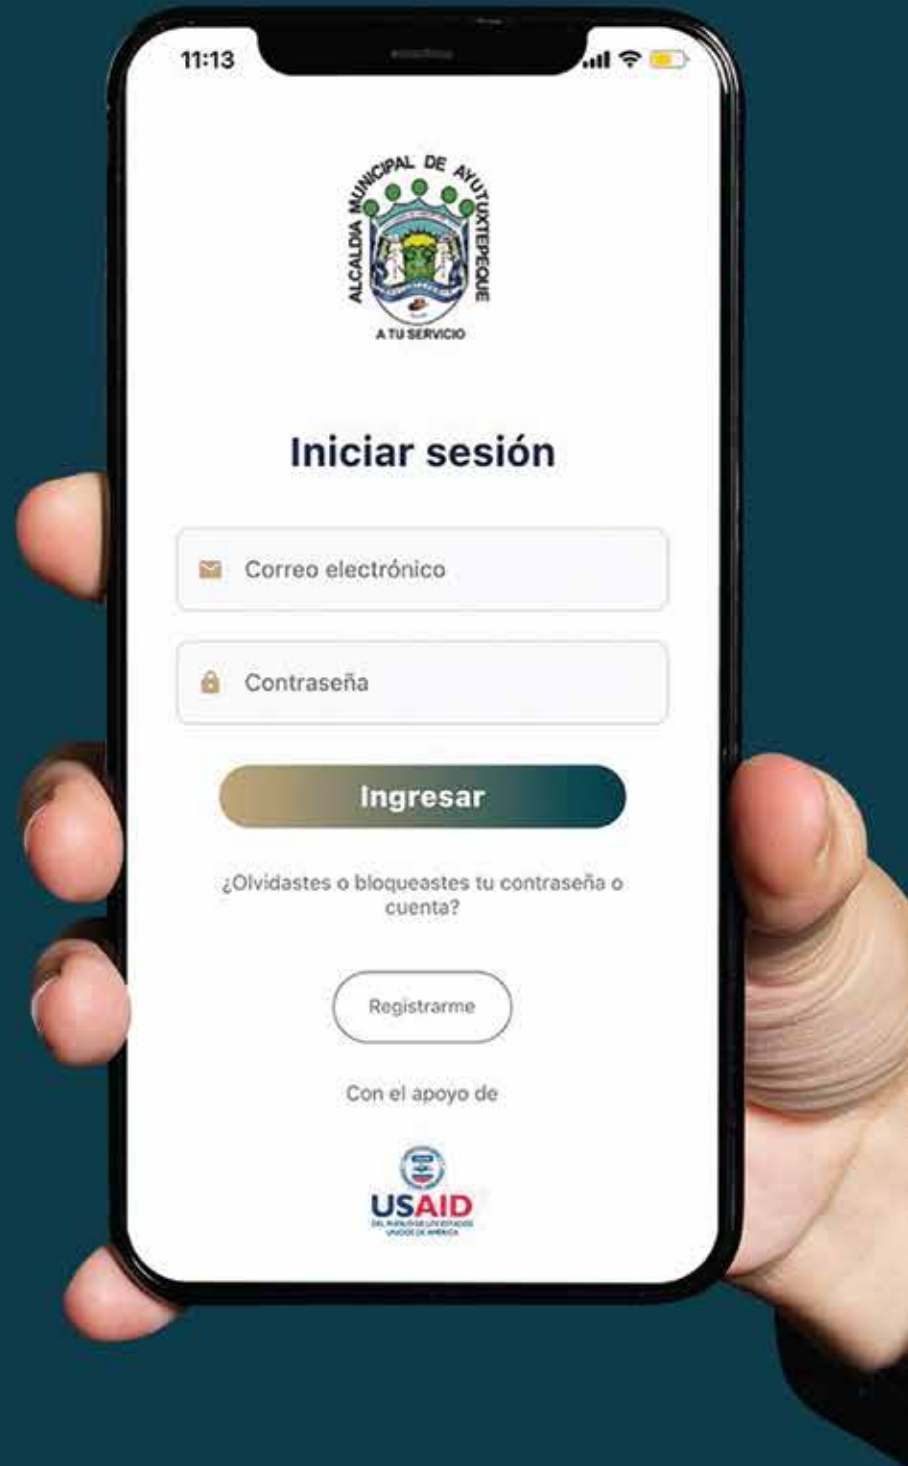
11:13

ALCALDIA MUNICIPAL DE AYUTUXTEPEQUE

A TU SERVICIO

Iniciar sesión

Correo electrónico

Contraseña

Ingresar

¿Olvidastes o bloqueastes tu contraseña o cuenta?

Registrarme

Con el apoyo de

USAID

DEL PUEBLO DE LOS ESTADOS UNIDOS DE AMÉRICA